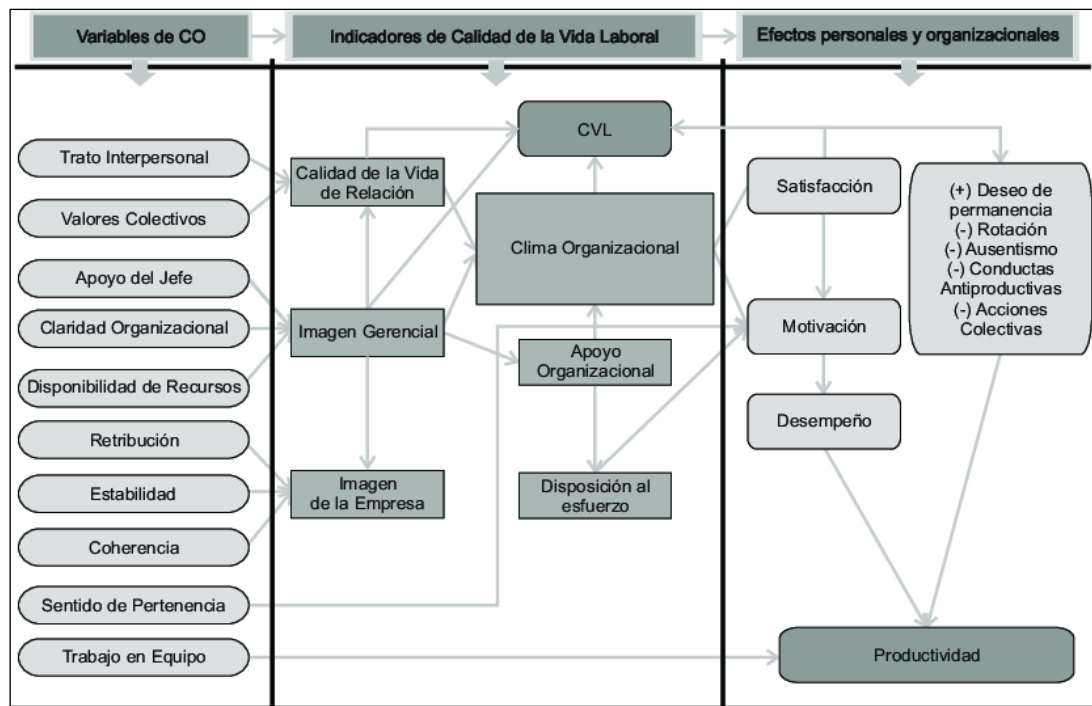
Variables de CO

Indicadores de Calidad de la Vida Laboral

Efectos personales y organizacionales

Trato Interpersonal

Valores Colectivos

Apoyo del Jefe

Claridad Organizacional

Disponibilidad de Recursos

Retribución

Estabilidad

Coherencia

Sentido de Pertenencia

Trabajo en Equipo

CVL

Calidad de la Vida de Relación

Clima Organizacional

Imagen Gerencial

Apoyo Organizacional

Imagen de la Empresa

Disposición al esfuerzo

Satisfacción

(+) Deseo de permanencia
(-) Rotación
(-) Ausentismo
(-) Conductas Antiproductivas
(-) Acciones Colectivas

Motivación

Desempeño

Productividad